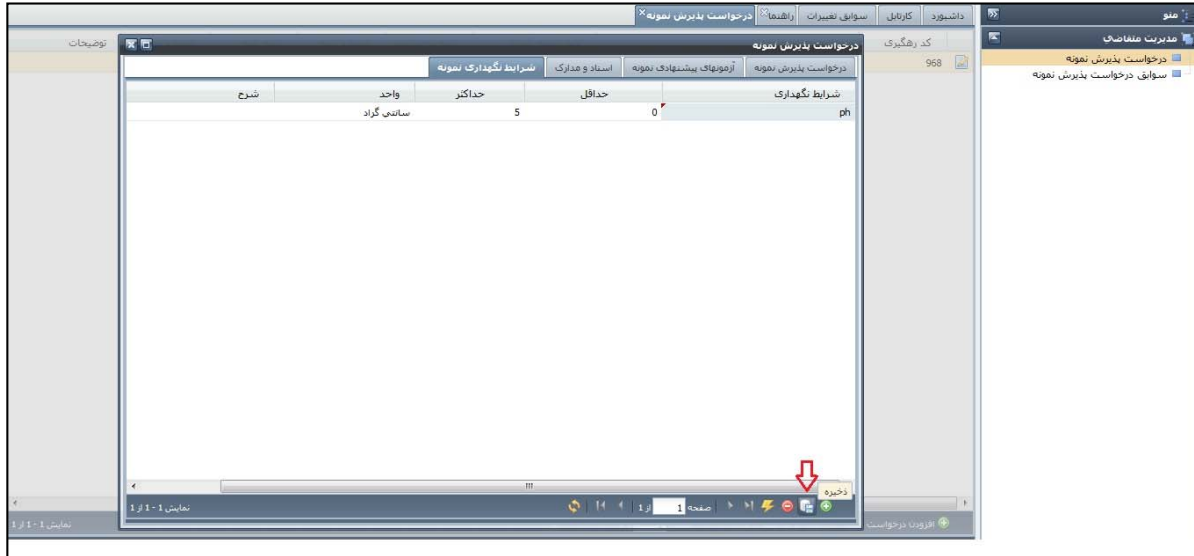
منو
مدیریت متقاضی
درخواست پذیرش نمونه
سوابق درخواست پذیرش نمونه

داشبورد | کارتابل | سوابق تغییرات | راهنما | درخواست پذیرش نمونه

کد رهگیری | توضیحات
968

درخواست پذیرش نمونه

درخواست پذیرش نمونه | آزمونهای پیشنهادی نمونه | اسناد و مدارک | شرایط نگهداری نمونه

| شرایط نگهداری | حداقل | حداکثر | واحد | شرح |
|---|---|---|---|---|
| ph | 0 | 5 | سانتی گراد | |

ذخیره
صفحه 1 از 1
نمایش 1 - 1 از 1

افزودن درخواست
نمایش 1 - 1 از 1